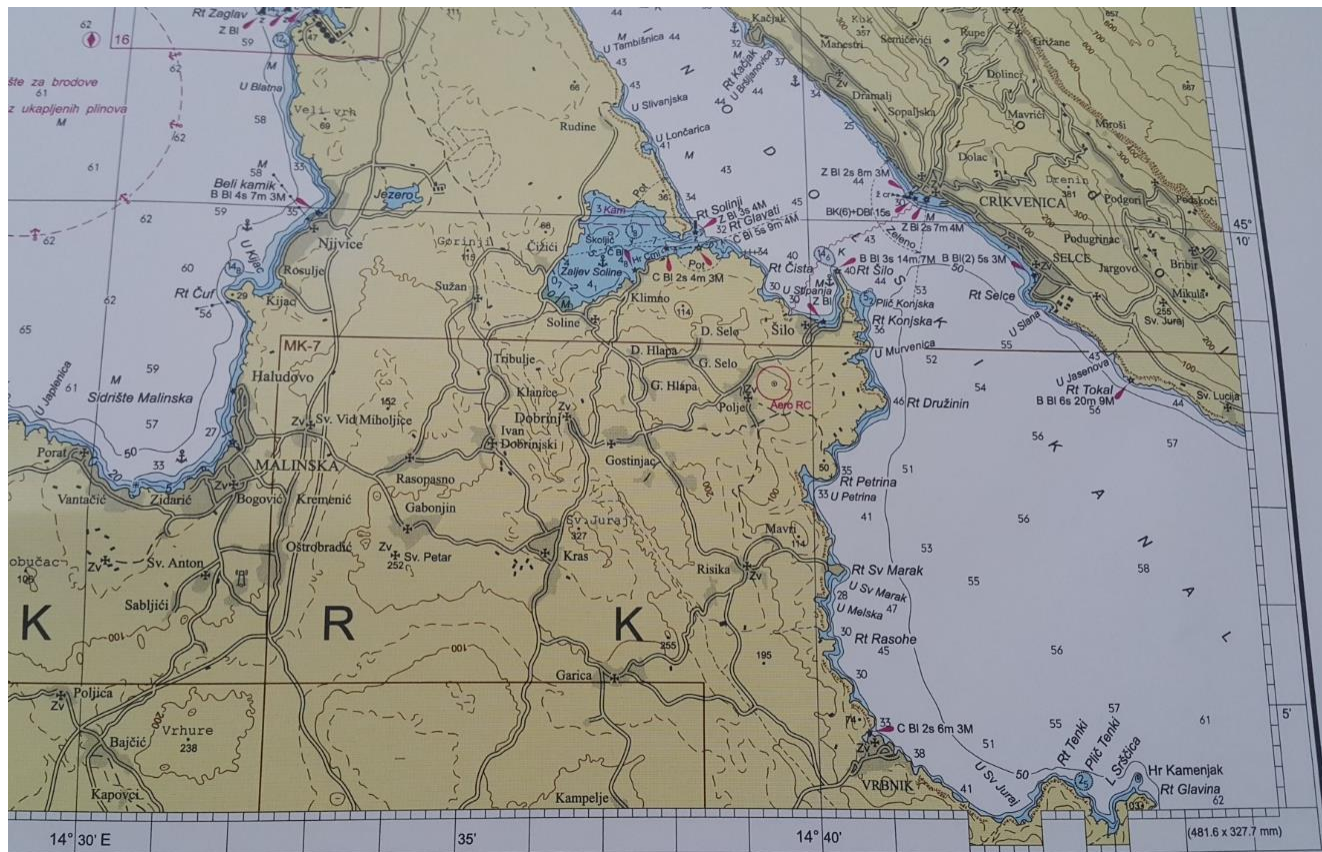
Rt Zaglav
Z Bl
16
šte za brodove
z ukapljenih plinova
M
U Blatna
Veli vrh
Beli kamik
B Bl 4s 7m 3M
Jezero
U Kijac
Njivice
Rosulje
Kijac
Rt Čuf
Sidrište Malinska
U Japlenica
Haludovo
MK-7
Porat
Vantačić
Zidarić
MALINSKA
Bogović
Kremenić
Sv. Vid Miholjice
Rasopasno
Gabonjin
Ostrobradić
Sv. Petar
Sv. Anton
Sabljići
Obučac
K
R
K
Poljica
Bajčić
Vrhure
Kapovci
Rudine
U Tambišnica
U Slivanjska
U Lončarica
Rt Kačjak
U Beljanovica
Rt Solinji
Z Bl 3s 4M
Rt Glavati
C Bl 5s 9m 4M
Zaljev Soline
Skoljić
C Bl 2s 4m 3M
Čižići
Gorinji
Sužan
Soline
Klimno
Tribulje
Klanice
Ivan Dobrinjski
Dobrinj
D. Selo
D. Hlapa
G. Selo
G. Hlapa
Polje
Šilo
Aero RC
Gostinjac
Sv. Juraj
Kras
Risika
Mavri
Garica
Kampelje
Rt Čista
U Stipanja
Z Bl
Rt Šilo
B Bl 3s 14m 7M
B Bl(2) 5s 3M
Plič Konjska
Rt Konjska
U Murvenica
Rt Družinin
Rt Petrina
U Petrina
Rt Sv Marak
U Sv Marak
U Melska
Rt Rasohe
C Bl 2s 6m 3M
VRBNIK
U Sv Juraj
Rt Tenki
Plič Tenki
L Sršćica
Hr Kamenjak
Rt Glavina
Kačjak
Manestri
Semičevići
Rupe
Gružane
Dramalj
Sopaljska
Dolinci
Mavrići
Mroši
Dolac
Drenin
Podgori
Podkoči
Z Bl 2s 8m 3M
BK(6)+DBl 15s
Z Bl 2s 7m 4M
CRIKVENICA
SELCE
Podugrinac
Jargovo
Bribir
Mikuli
Sv. Juraj
Rt Selce
U Slana
U Jasenova
Rt Tokal
B Bl 6s 20m 9M
Sv. Lucija
Zeleno
V I N O D O L S K I K A N A L
45°
10'
5'
14° 30' E
35'
14° 40'
(481.6 x 327.7 mm)